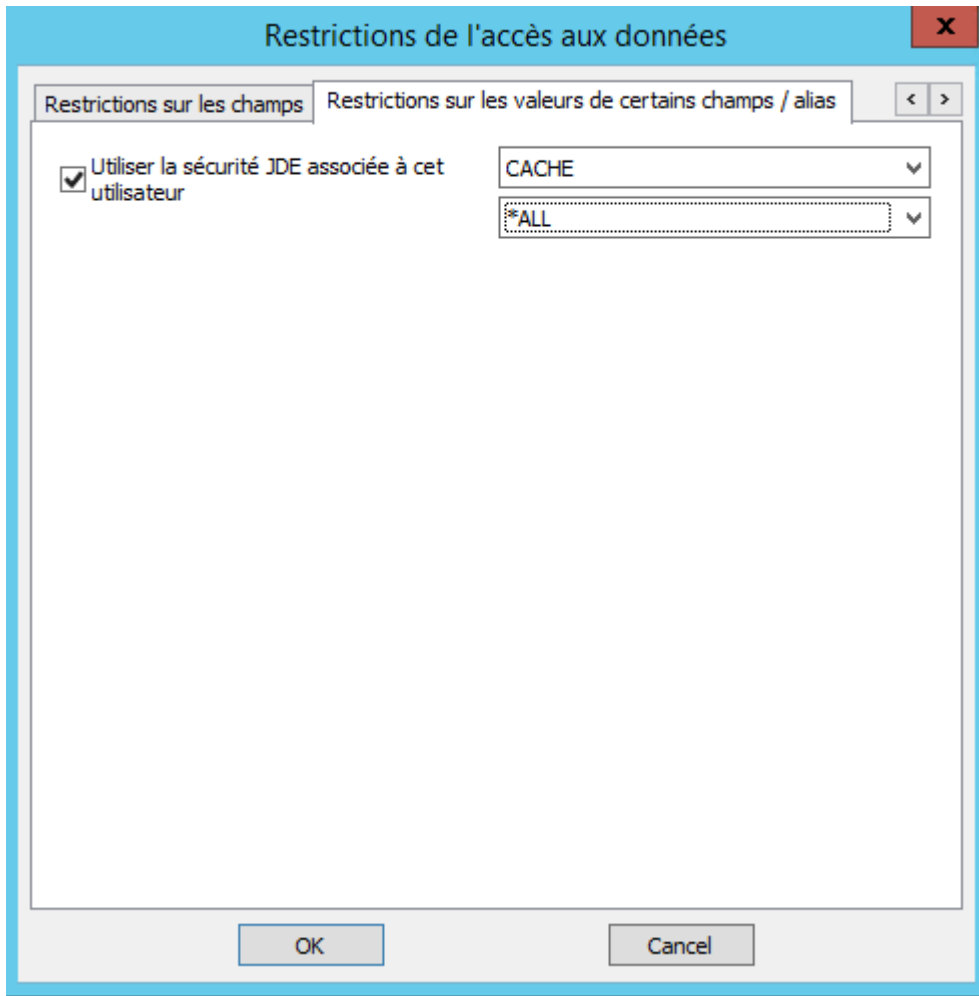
Restrictions de l'accès aux données

x

Restrictions sur les champs

Restrictions sur les valeurs de certains champs / alias

Utiliser la sécurité JDE associée à cet utilisateur

CACHE

*ALL

OK

Cancel